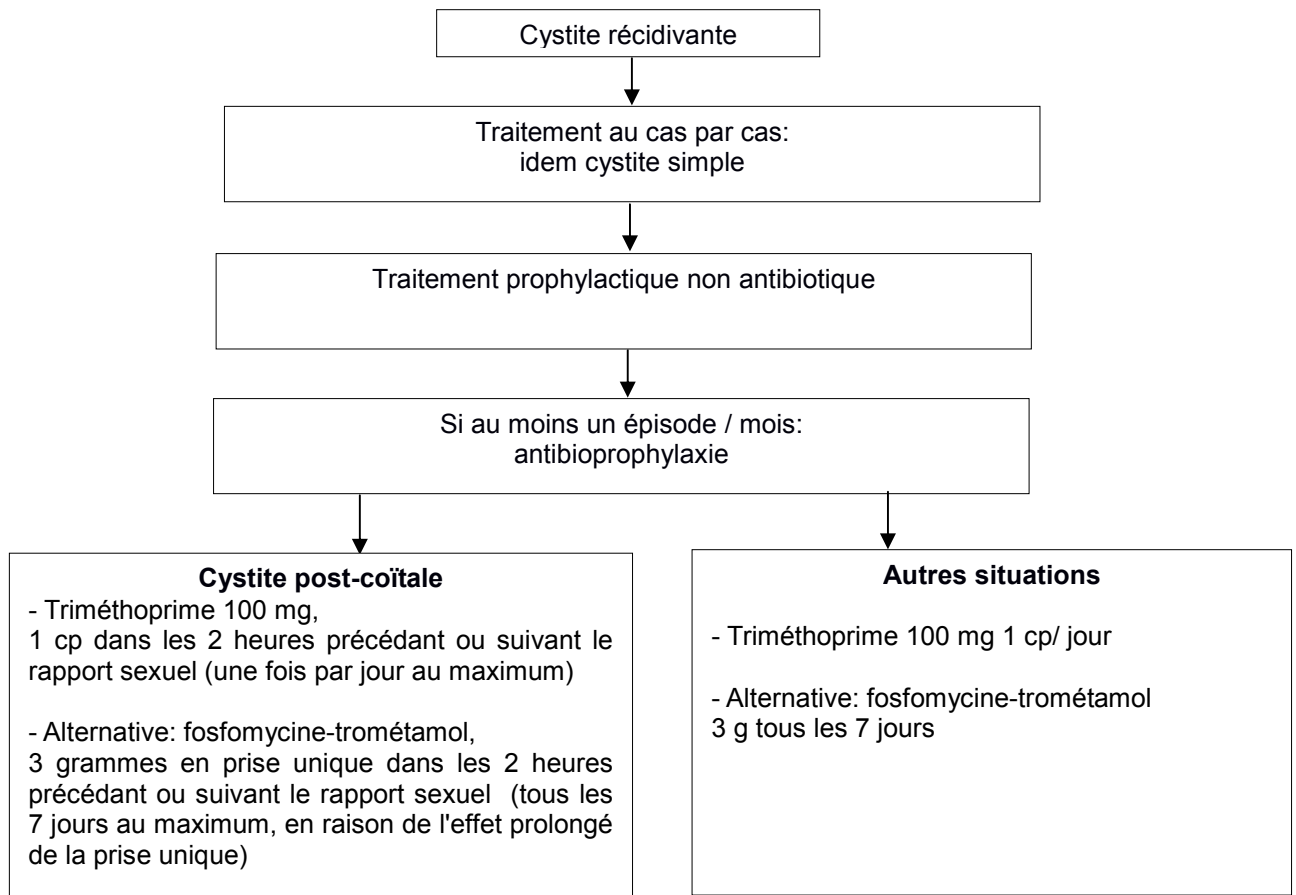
Cystite récidivante

Traitement au cas par cas:
idem cystite simple

Traitement prophylactique non antibiotique

Si au moins un épisode / mois:
antibioprophylaxie

**Cystite post-coïtale**
- Triméthoprime 100 mg,
1 cp dans les 2 heures précédant ou suivant le rapport sexuel (une fois par jour au maximum)

- Alternative: fosfomycine-trométamol,
3 grammes en prise unique dans les 2 heures précédant ou suivant le rapport sexuel (tous les 7 jours au maximum, en raison de l'effet prolongé de la prise unique)

**Autres situations**

- Triméthoprime 100 mg 1 cp/ jour

- Alternative: fosfomycine-trométamol
3 g tous les 7 jours